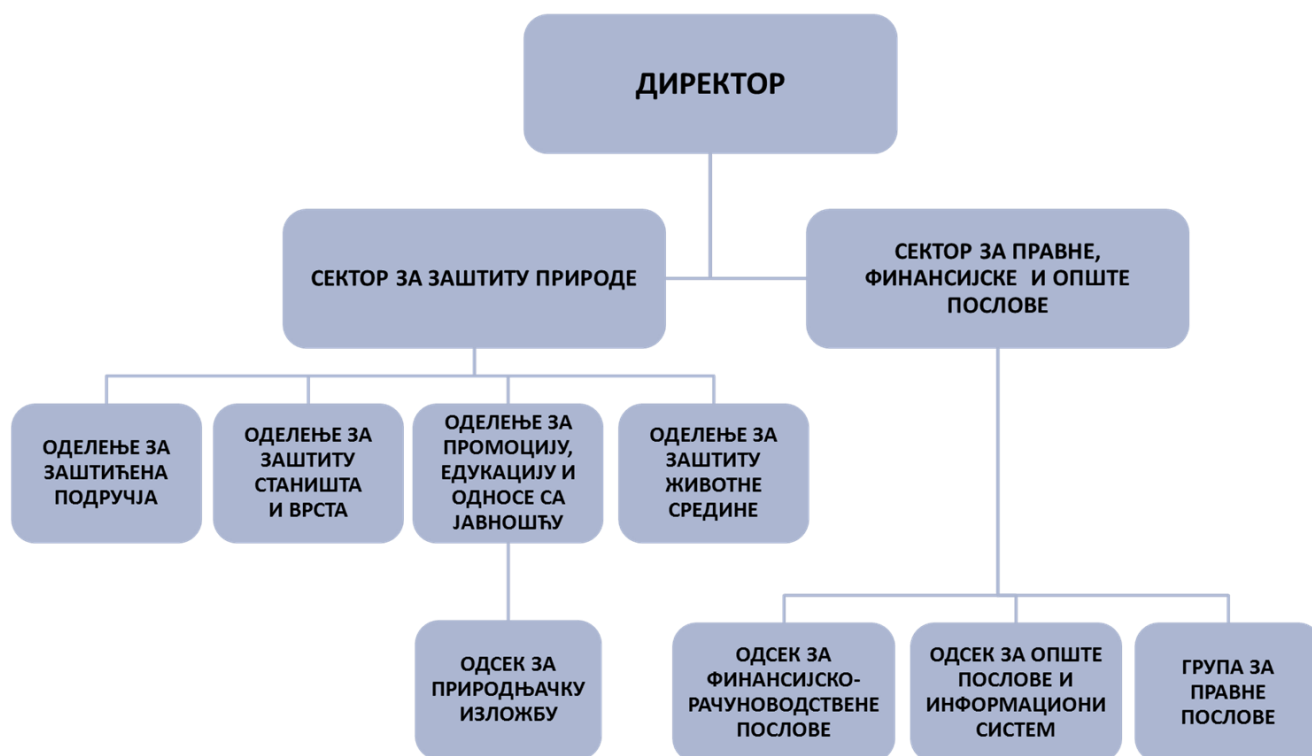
ДИРЕКТОР

СЕКТОР ЗА ЗАШТИТУ ПРИРОДЕ

СЕКТОР ЗА ПРАВНЕ, ФИНАНСИЈСКЕ И ОПШТЕ ПОСЛОВЕ

ОДЕЛЕЊЕ ЗА ЗАШТИЋЕНА ПОДРУЧЈА

ОДЕЛЕЊЕ ЗА ЗАШТИТУ СТАНИШТА И ВРСТА

ОДЕЛЕЊЕ ЗА ПРОМОЦИЈУ, ЕДУКАЦИЈУ И ОДНОСЕ СА ЈАВНОШЂУ

ОДЕЛЕЊЕ ЗА ЗАШТИТУ ЖИВОТНЕ СРЕДИНЕ

ОДСЕК ЗА ПРИРОДЊАЧКУ ИЗЛОЖБУ

ОДСЕК ЗА ФИНАНСИЈСКО-РАЧУНОВОДСТВЕНЕ ПОСЛОВЕ

ОДСЕК ЗА ОПШТЕ ПОСЛОВЕ И ИНФОРМАЦИОНИ СИСТЕМ

ГРУПА ЗА ПРАВНЕ ПОСЛОВЕ